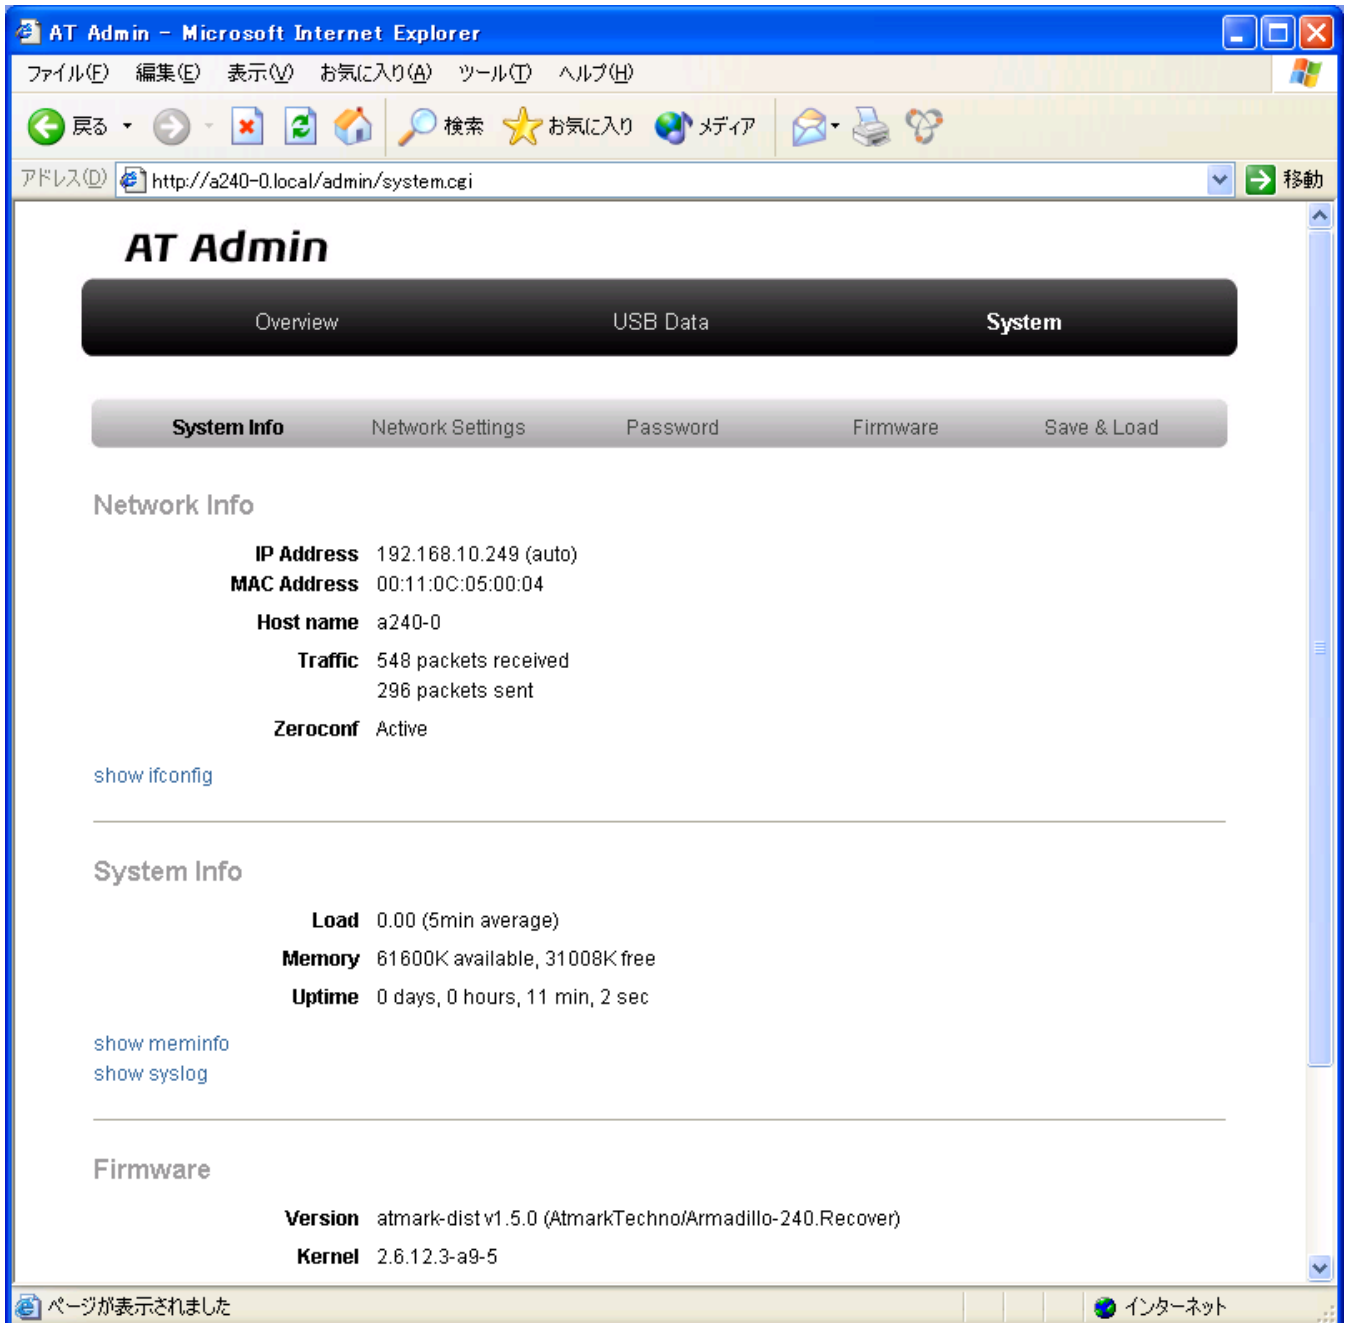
AT Admin - Microsoft Internet Explorer

ファイル(F) 編集(E) 表示(V) お気に入り(A) ツール(T) ヘルプ(H)

戻る 検索 お気に入り メディア

アドレス(D) http://a240-0.local/admin/system.cgi 移動

AT Admin

Overview USB Data System

System Info Network Settings Password Firmware Save & Load

Network Info

IP Address 192.168.10.249 (auto)
MAC Address 00:11:0C:05:00:04
Host name a240-0
Traffic 548 packets received
296 packets sent
Zeroconf Active

show ifconfig

System Info

Load 0.00 (5min average)
Memory 61600K available, 31008K free
Uptime 0 days, 0 hours, 11 min, 2 sec

show meminfo
show syslog

Firmware

Version atmark-dist v1.5.0 (AtmarkTechno/Armadillo-240.Recover)
Kernel 2.6.12.3-a9-5

ページが表示されました インターネット